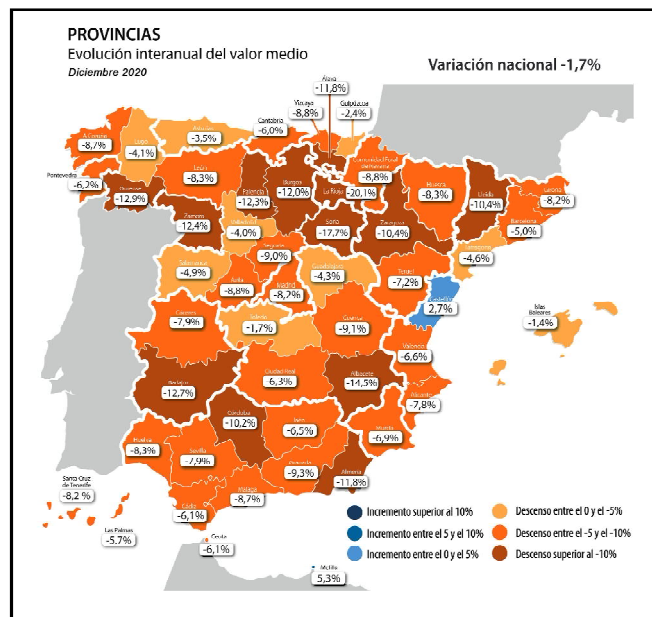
PROVINCIAS
Evolución interanual del valor medio
Diciembre 2020

Variación nacional -1,7%

Álava
-11,8%
Vizcaya
-8,8%
Guipúzcoa
-2,4%
Cantabria
-6,0%
-3,5%
A Coruña
-8,7%
Lugo
-4,1%
Pontevedra
-6,2%
Ourense
-12,9%
León
-8,3%
Palencia
-12,3%
Burgos
-12,0%
La Rioja
-20,1%
Comunidad Foral de Navarra
-8,8%
Huesca
-8,3%
Lleida
-10,4%
Girona
-8,2%
Barcelona
-5,0%
Zamora
-12,4%
Valladolid
-4,0%
Soria
-17,7%
Zaragoza
-10,4%
Tarragona
-4,6%
Segovia
-9,0%
Salamanca
-4,9%
Ávila
-8,8%
Madrid
-8,7%
Guadalajara
-4,3%
Teruel
-7,2%
Castellón
2,7%
Islas Baleares
-1,4%
Cáceres
-7,9%
Toledo
-1,7%
Cuenca
-9,1%
Valencia
-6,6%
Badajoz
-12,7%
Ciudad Real
6,3%
Albacete
-14,5%
Alicante
-7,8%
Córdoba
-10,2%
Jaén
-6,5%
Murcia
-6,9%
Huelva
-8,3%
Sevilla
-7,9%
Granada
-9,3%
Almería
-11,8%
Santa Cruz de Tenerife
-8,2 %
Cádiz
-6,1%
Málaga
-8,7%
Las Palmas
-5,7%
Ceuta
-6,1%
Melilla
5,3%

Incremento superior al 10%
Incremento entre el 5 y el 10%
Incremento entre el 0 y el 5%
Descenso entre el 0 y el -5%
Descenso entre el -5 y el -10%
Descenso superior al -10%